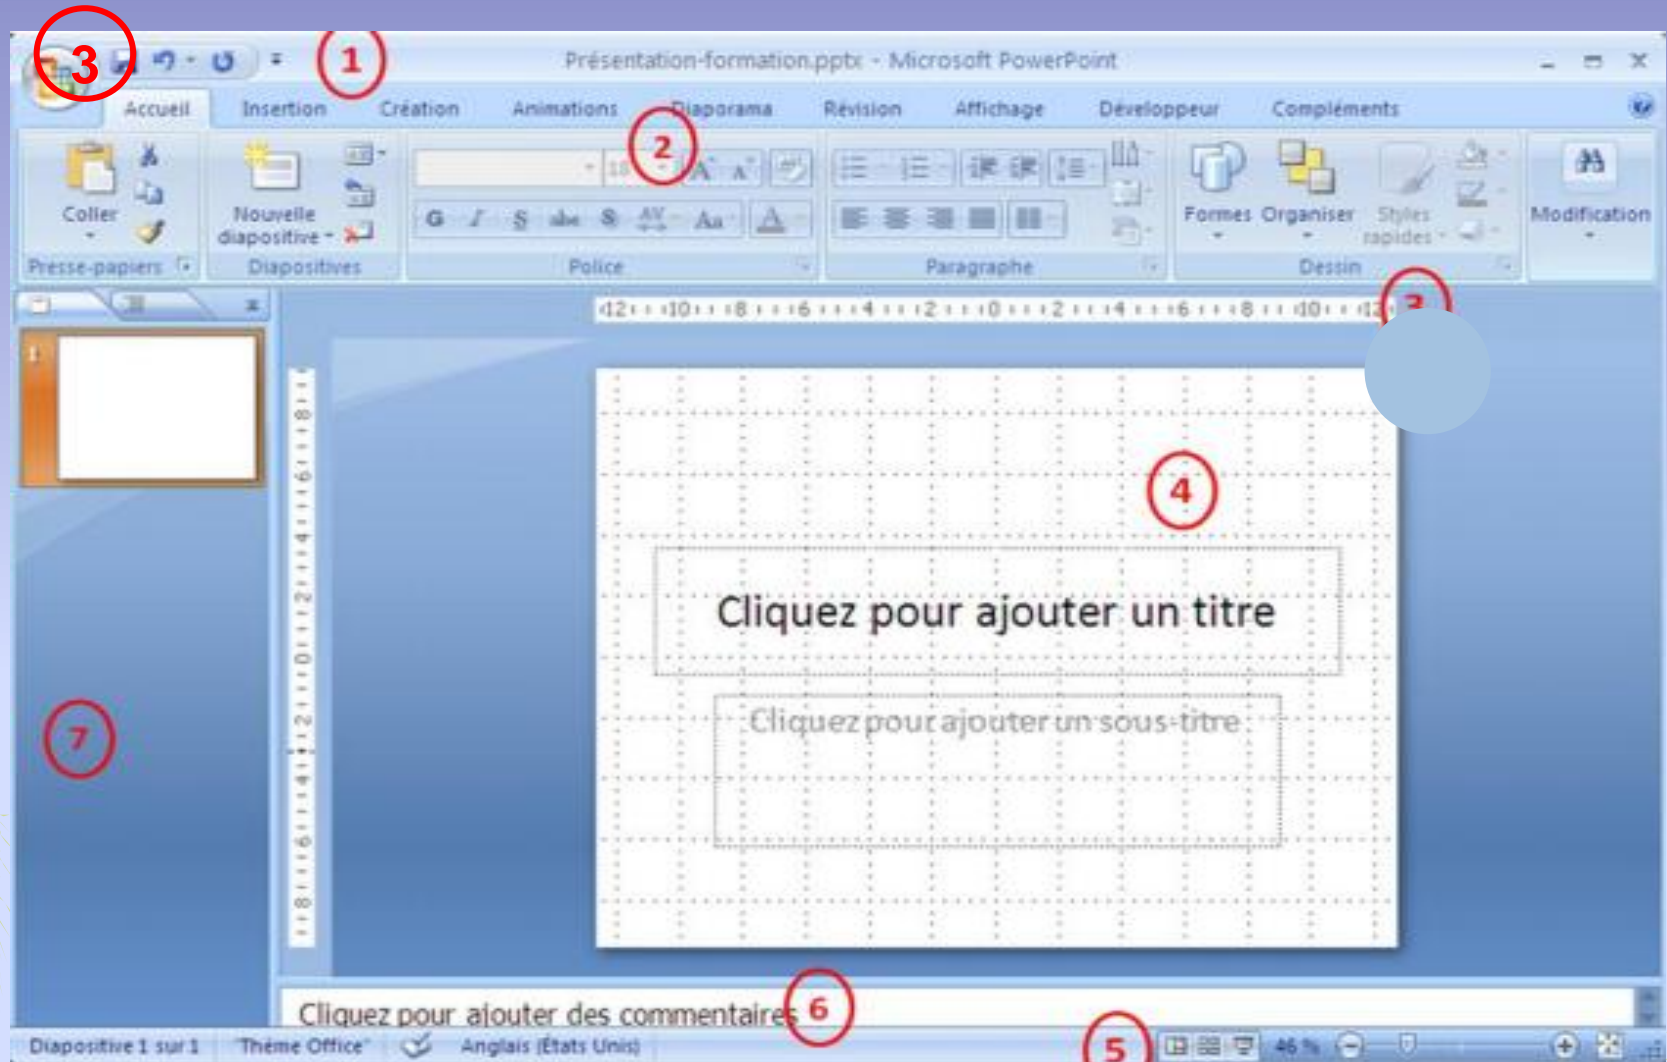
3 1 Présentation-formation.pptx - Microsoft PowerPoint

Accueil Insertion Création Animations Diaporama Révision Affichage Développeur Compléments

2

Coller Nouvelle diapositive Formes Organiser Styles rapides Modification

Presse-papiers Diapositives Police Paragraphe Dessin

G I S abc S AV Aa A

3

12 10 8 6 4 2 0 2 4 6 8 10 12

1

4

Cliquez pour ajouter un titre

Cliquez pour ajouter un sous-titre

7

Cliquez pour ajouter des commentaires 6

Diapositive 1 sur 1 "Thème Office" Anglais (États Unis) 5 46 %